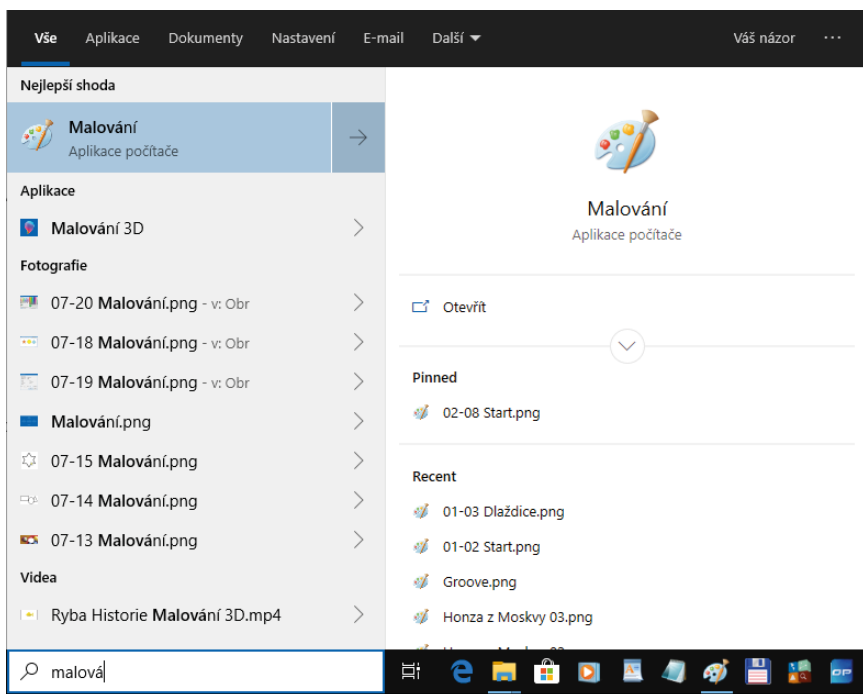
Vše Aplikace Dokumenty Nastavení E-mail Další ▾ Váš názor ···

Nejlepší shoda

Malování
Aplikace počítače

Aplikace

Malování 3D

Fotografie

07-20 Malování.png - v: Obr

07-18 Malování.png - v: Obr

07-19 Malování.png - v: Obr

Malování.png

07-15 Malování.png

07-14 Malování.png

07-13 Malování.png

Videa

Ryba Historie Malování 3D.mp4

malová

Malování
Aplikace počítače

Otevřít

Pinned

02-08 Start.png

Recent

01-03 Dlaždice.png

01-02 Start.png

Groove.png

Honza z Moskvy 03.png

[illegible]